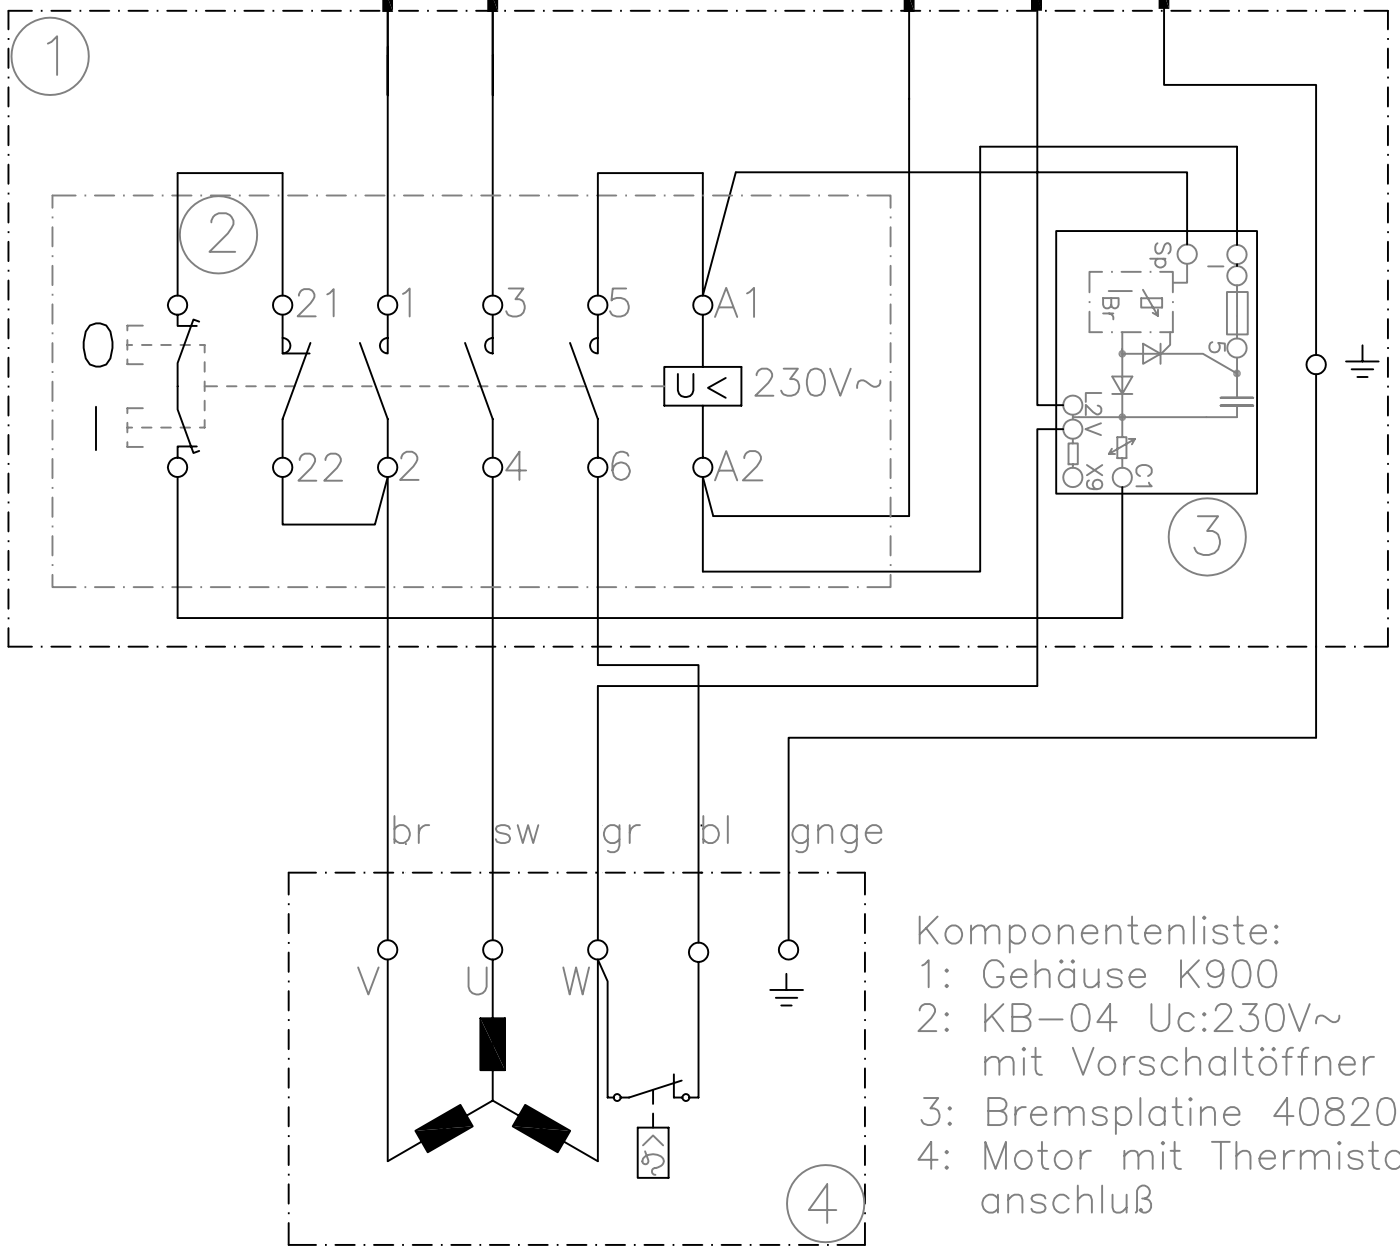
1

2

0

I

21
22
1
2
3
4
5
6
A1
A2
U <
230V~

Sp
I
Br
5
L2
V
X9
C1

3

br sw gr bl gnge

V U W

4

Komponentenliste:
1: Gehäuse K900
2: KB–04 Uc:230V~ mit Vorschaltöffner
3: Bremsplatine 40820
4: Motor mit Thermista anschluß